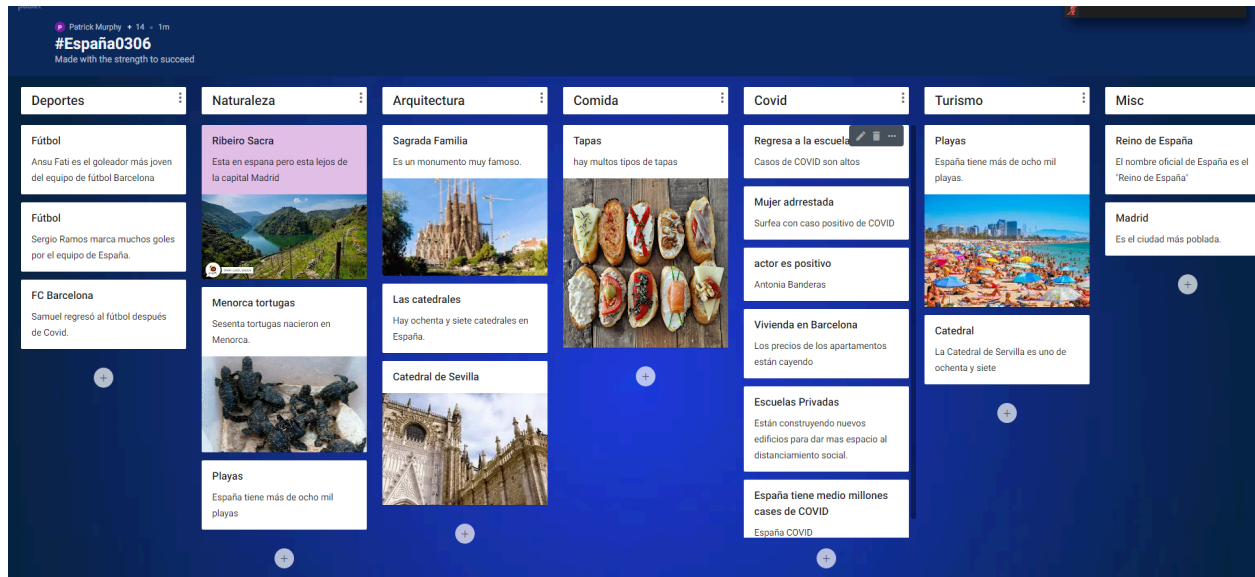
Patrick Murphy • 14 • 1m

#España0306

Made with the strength to succeed

Deportes

Fútbol

Ansu Fati es el goleador más joven del equipo de fútbol Barcelona

Fútbol

Sergio Ramos marca muchos goles por el equipo de España.

FC Barcelona

Samuel regresó al fútbol después de Covid.

Naturaleza

Ribeiro Sacra

Esta en espana pero esta lejos de la capital Madrid

Menorca tortugas

Sesenta tortugas nacieron en Menorca.

Playas

España tiene más de ocho mil playas

Arquitectura

Sagrada Familia

Es un monumento muy famoso.

Las catedrales

Hay ochenta y siete catedrales en España.

Catedral de Sevilla

Comida

Tapas

hay multos tipos de tapas

Covid

Regresa a la escuela

Casos de COVID son altos

Mujer adrrestada

Surfea con caso positivo de COVID

actor es positivo

Antonia Banderas

Vivienda en Barcelona

Los precios de los apartamentos están cayendo

Escuelas Privadas

Están construyendo nuevos edificios para dar mas espacio al distanciamiento social.

España tiene medio millones cases de COVID

España COVID

Turismo

Playas

España tiene más de ocho mil playas.

Catedral

La Catedral de Sevilla es uno de ochenta y siete

Misc

Reino de España

El nombre oficial de España es el "Reino de España"

Madrid

Es el ciudad más poblada.